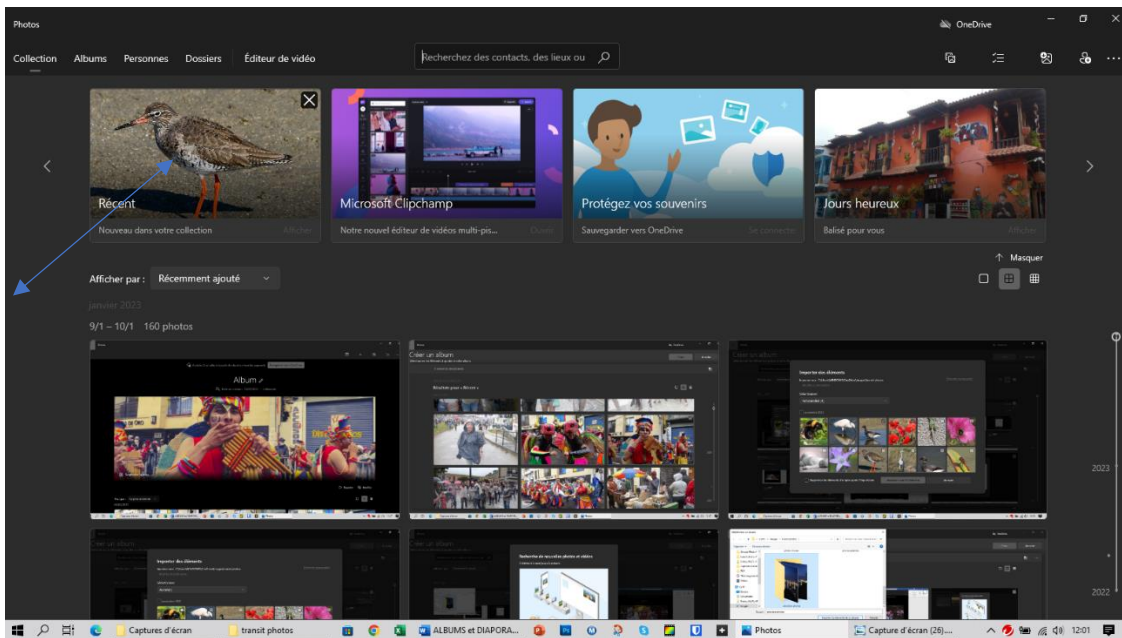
Photos

OneDrive

Collection Albums Personnes Dossiers Éditeur de vidéo

Recherchez des contacts, des lieux ou

Récent
Nouveau dans votre collection
Afficher

Microsoft Clipchamp
Notre nouvel éditeur de vidéos multi-pis...
Ouvrir

Protégez vos souvenirs
Sauvegarder vers OneDrive
Se connecter

Jours heureux
Balisé pour vous
Afficher

Masquer

Afficher par : Récemment ajouté

janvier 2023

9/1 – 10/1 160 photos

Créer un album

Album

Importer des éléments

2023

2022

Captures d'écran
transit photos
ALBUMS et DIAPORA...
Photos
Capture d'écran (26)....
12:01